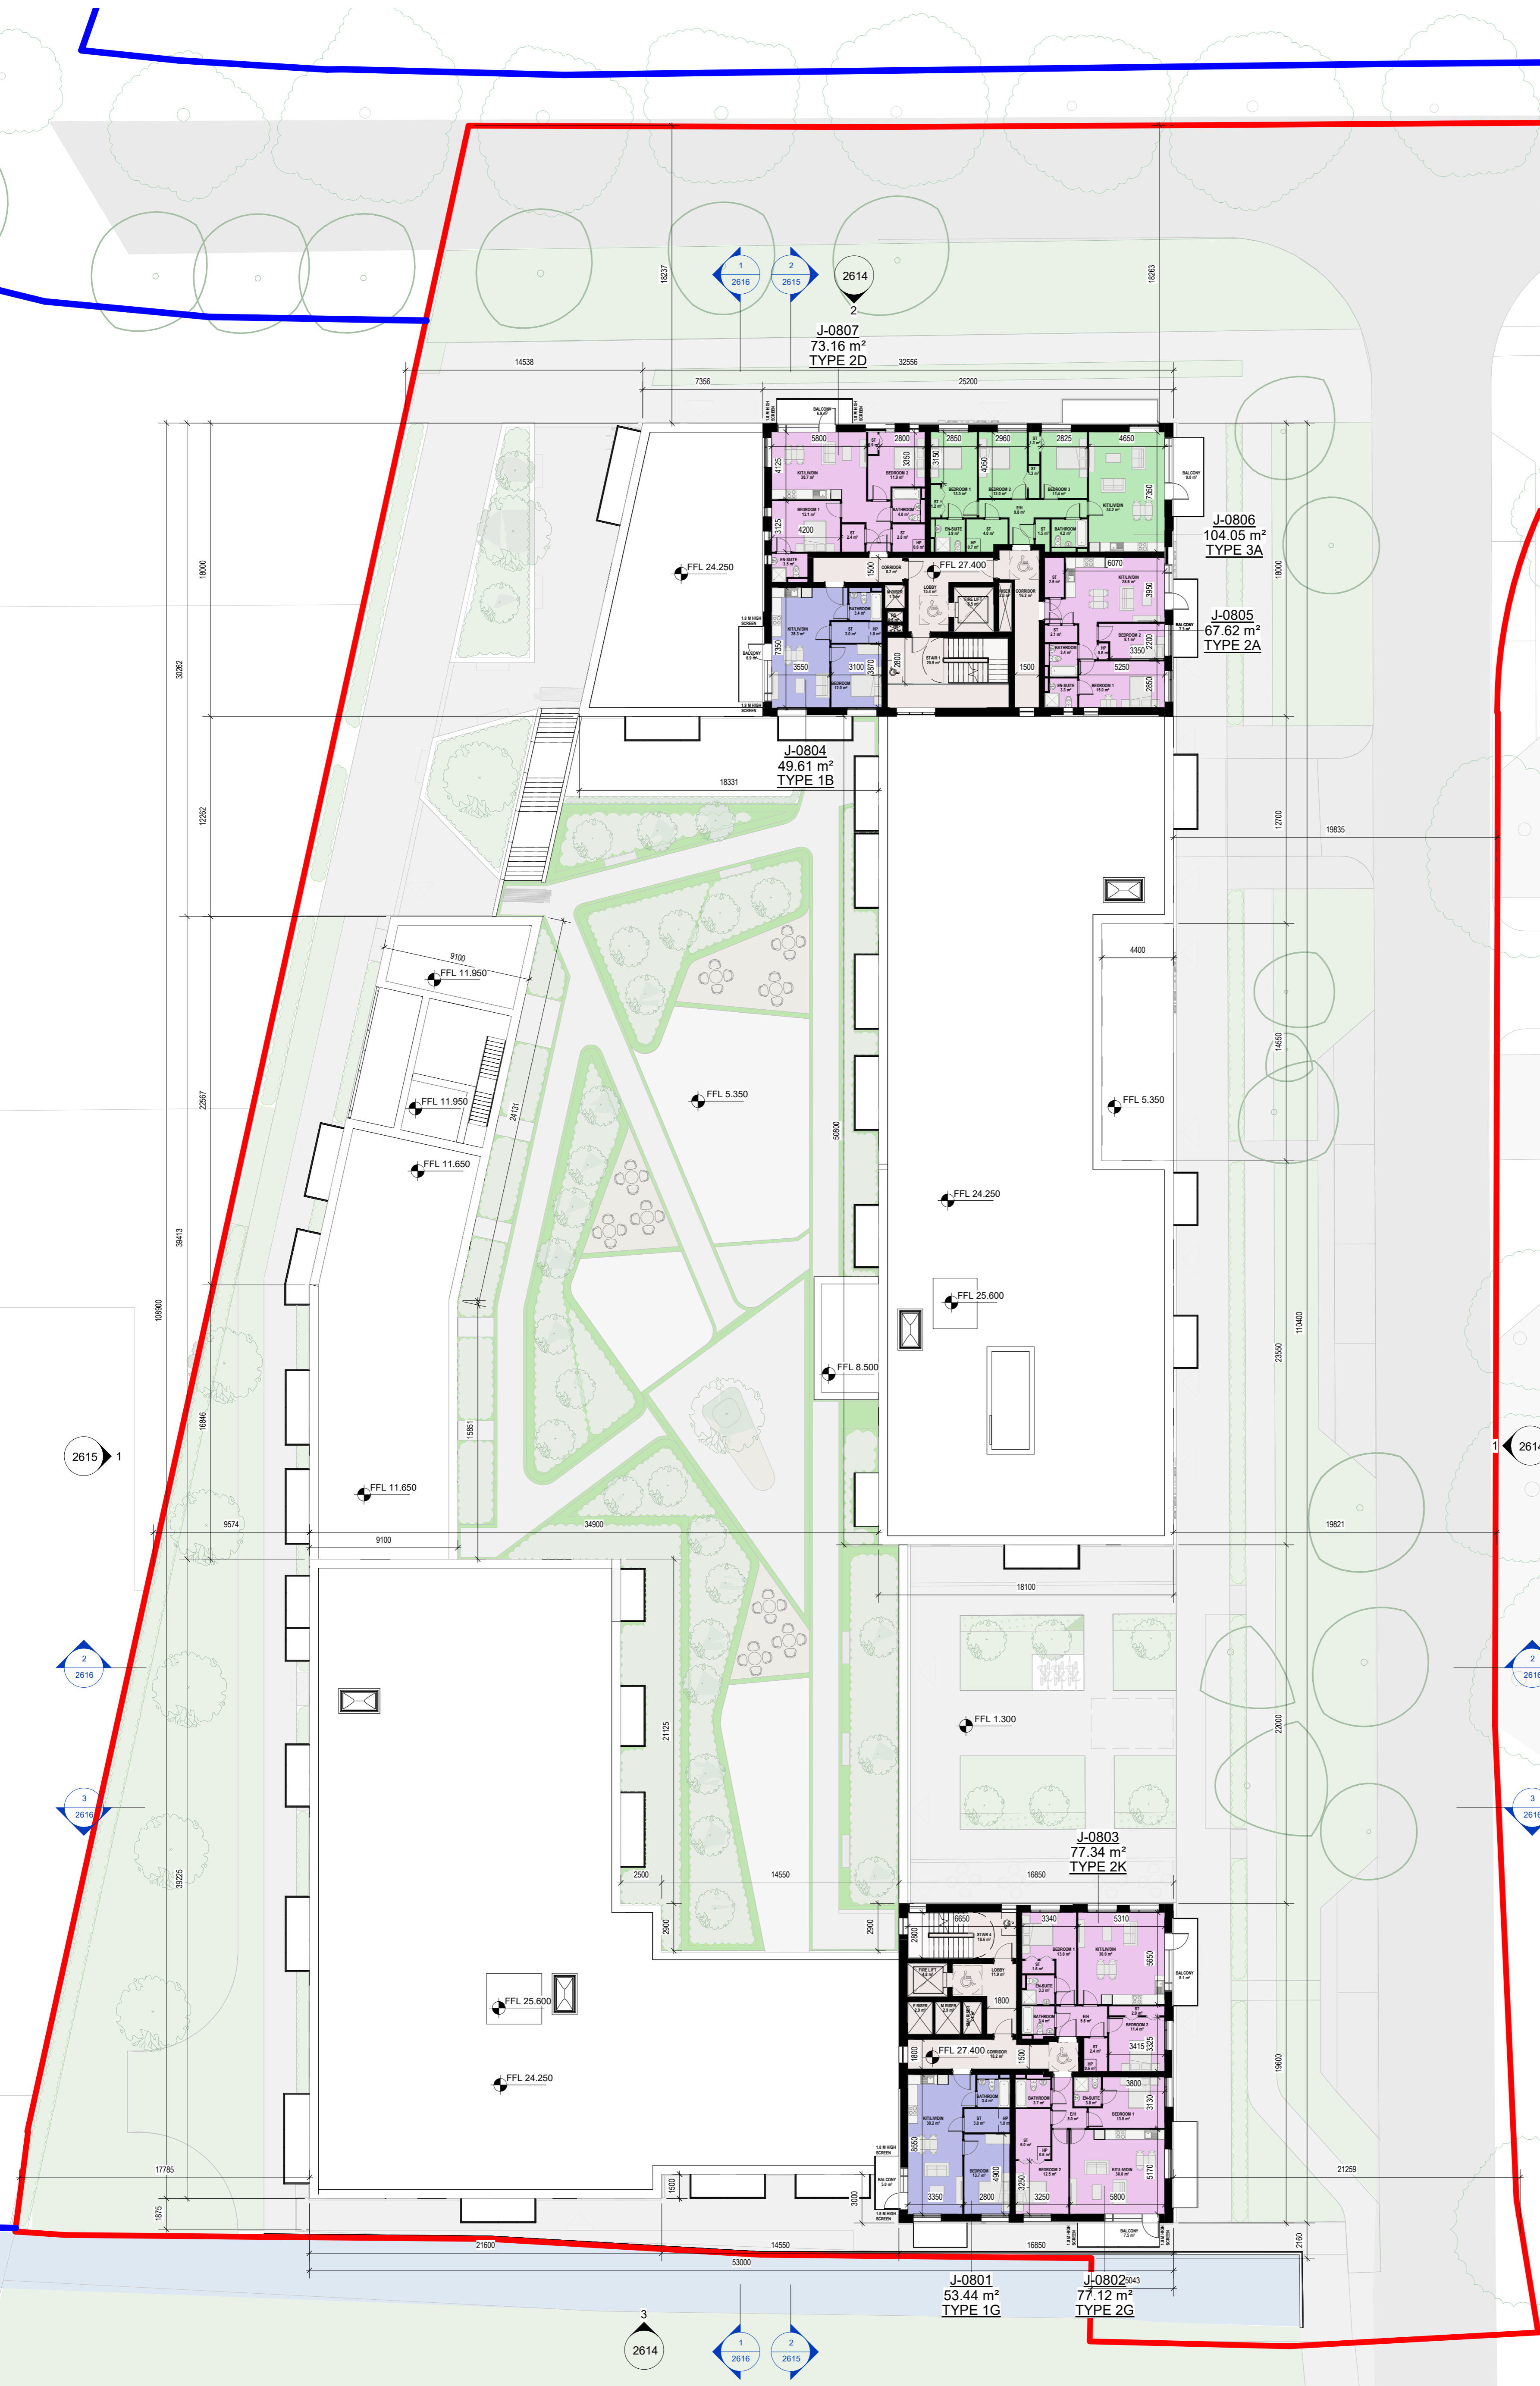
1
2616
2
2615
2614
2
18237
18263
J-0807
73.16 m²
TYPE 2D
14538
32556
7356
25200
BALCONY
1.8 M HIGH SCREEN
5800
2800
2850
2960
2825
4650
4125
3350
3150
4050
7350
BALCONY
J-0806
104.05 m²
TYPE 3A
3125
4200
FFL 24.250
FFL 27.400
6070
18000
1500
3950
J-0805
67.62 m²
TYPE 2A
2200
3350
7350
3550
3100
3870
2800
1500
5250
2850
30262
18000
J-0804
49.61 m²
TYPE 1B
18331
12262
12700
19835
4400
9100
FFL 11.950
FFL 11.950
FFL 5.350
14550
FFL 5.350
22567
24131
50600
FFL 24.250
FFL 11.650
39413
108900
FFL 25.600
110400
FFL 8.500
23550
2615
1
16846
15851
FFL 11.650
2614
1
9574
34900
19821
9100
18100
2
2616
FFL 1.300
22000
21125
3
2616
2
2616
3
2616
J-0803
77.34 m²
TYPE 2K
39225
2500
14550
16850
2900
2900
2800
6650
3340
5310
5650
1800
FFL 25.600
3325
3415
FFL 27.400
1800
1500
3800
FFL 24.250
3130
19600
8550
4900
3250
5170
17785
1500
3000
3350
2800
3250
5800
21259
1875
21600
14550
16850
2160
53000
J-0801
53.44 m²
TYPE 1G
J-0802
77.12 m²
TYPE 2G
5043
3
2614
1
2616
2
2615